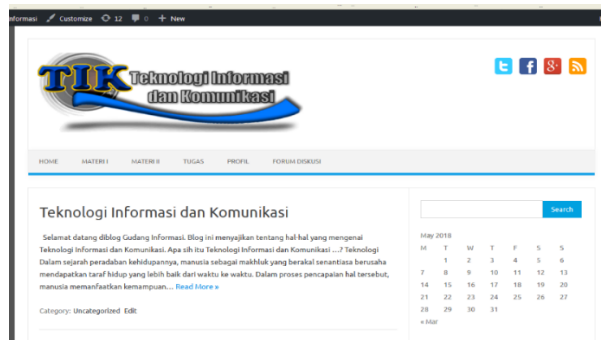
nformasi Customize 12 0 + New

TIK Teknologi Informasi dan Komunikasi

HOME MATERI I MATERI II TUGAS PROFIL FORUM DISKUSI

Teknologi Informasi dan Komunikasi

Selamat datang diblog Gudang Informasi. Blog ini menyajikan tentang hal-hal yang mengenai Teknologi Informasi dan Komunikasi. Apa sih itu Teknologi Informasi dan Komunikasi ...? Teknologi Dalam sejarah peradaban kehidupannya, manusia sebagai makhluk yang berakal senantiasa berusaha mendapatkan taraf hidup yang lebih baik dari waktu ke waktu. Dalam proses pencapaian hal tersebut, manusia memanfaatkan kemampuan.... Read More »

Category: Uncategorized Edit

Search

May 2018

| M | T | W | T | F | S | S |
|---|---|---|---|---|---|---|
| | 1 | 2 | 3 | 4 | 5 | 6 |
| 7 | 8 | 9 | 10 | 11 | 12 | 13 |
| 14 | 15 | 16 | 17 | 18 | 19 | 20 |
| 21 | 22 | 23 | 24 | 25 | 26 | 27 |
| 28 | 29 | 30 | 31 | | | |

« Mar